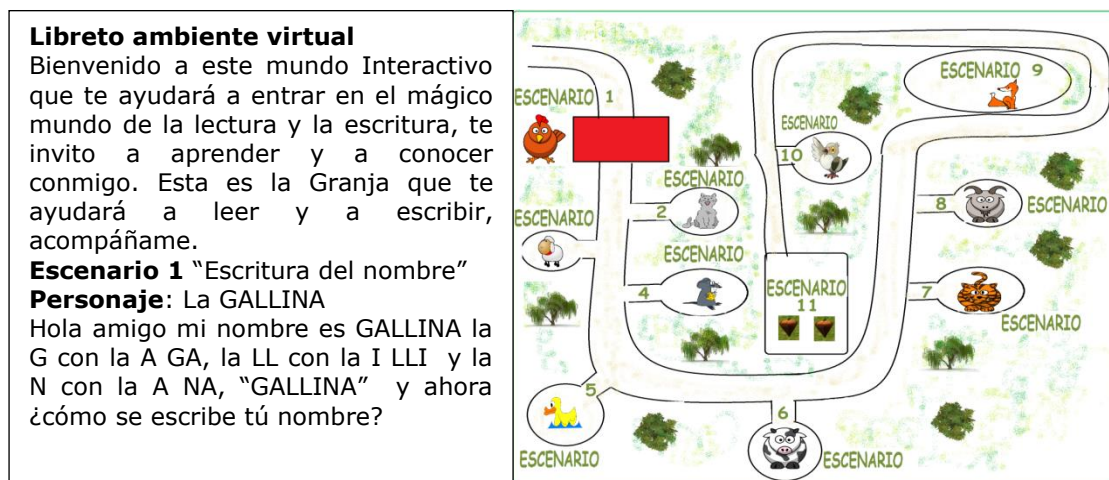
**Libreto ambiente virtual**
Bienvenido a este mundo Interactivo que te ayudará a entrar en el mágico mundo de la lectura y la escritura, te invito a aprender y a conocer conmigo. Esta es la Granja que te ayudará a leer y a escribir, acompáñame.
**Escenario 1** "Escritura del nombre"
**Personaje**: La GALLINA
Hola amigo mi nombre es GALLINA la G con la A GA, la LL con la I LLI y la N con la A NA, "GALLINA" y ahora ¿cómo se escribe tú nombre?

ESCENARIO 1
ESCENARIO 9
ESCENARIO 10
ESCENARIO 2
ESCENARIO
ESCENARIO 8
ESCENARIO
ESCENARIO 11
ESCENARIO 4
7
ESCENARIO
5
6
ESCENARIO
ESCENARIO